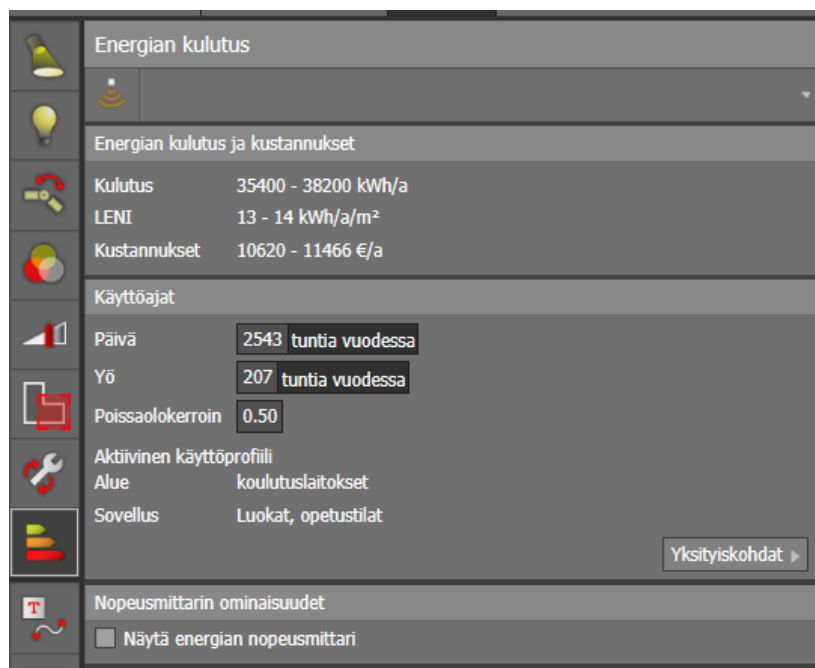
Energian kulutus

Energian kulutus ja kustannukset

| | |
|---|---|
| Kulutus | 35400 - 38200 kWh/a |
| LENI | 13 - 14 kWh/a/m² |
| Kustannukset | 10620 - 11466 €/a |

Käyttöajat

Päivä 2543 tuntia vuodessa

Yö 207 tuntia vuodessa

Poissaolokerroin 0.50

Aktiivinen käyttöprofiili

Alue koulutuslaitokset

Sovellus Luokat, opetustilat

Yksityiskohdat

Nopeusmittarin ominaisuudet

Näytä energian nopeusmittari